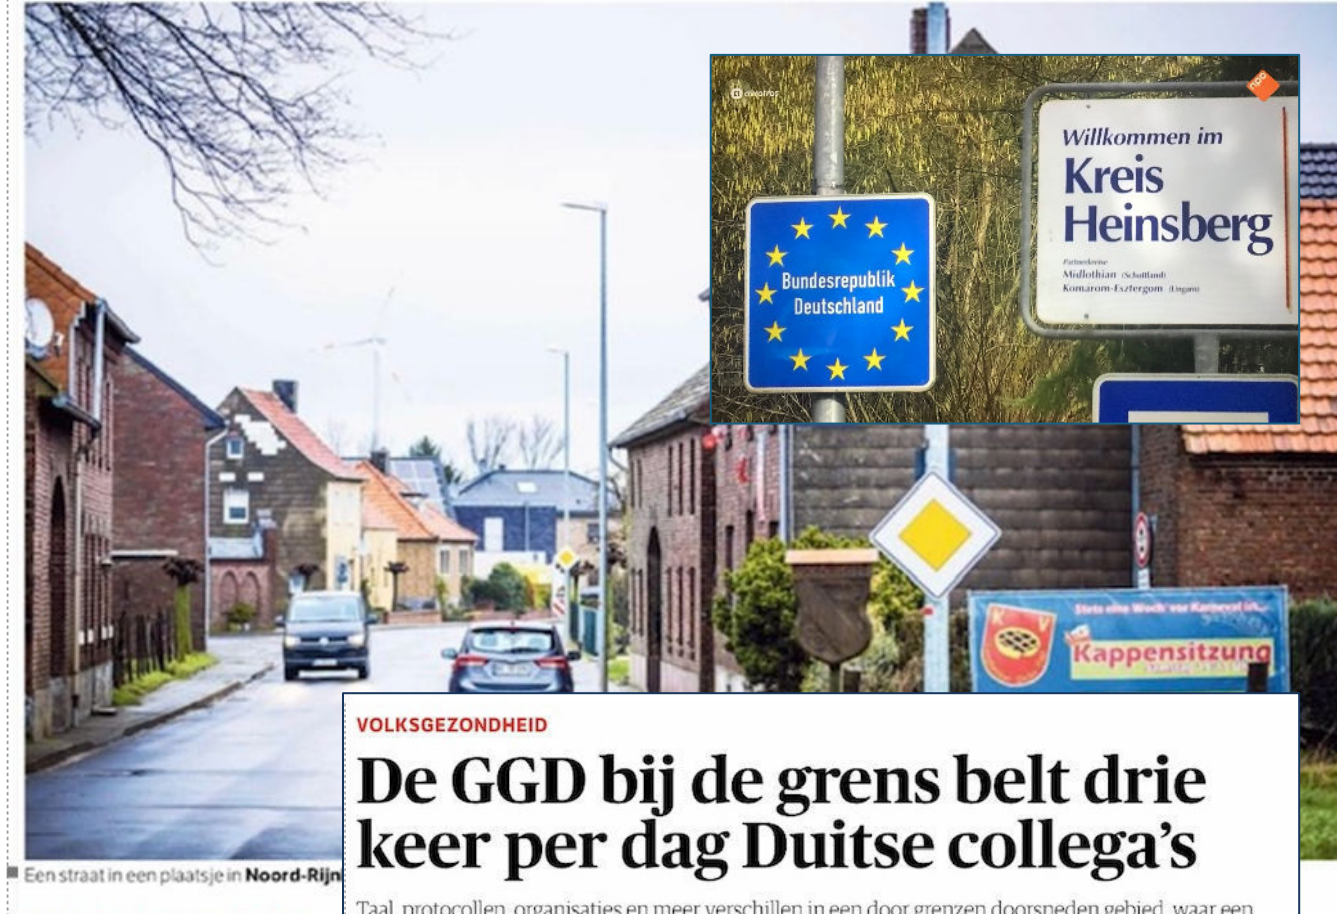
Willkommen im
Kreis
Heinsberg

Partnerkreise
Midlothian (Schottland)
Komarom-Esztergom (Ungarn)

Bundesrepublik
Deutschland

Stets eine Woch' vor Karneval in...
Kappensitzung

VOLKSGEZONDHEID

De GGD bij de grens belt drie keer per dag Duitse collega's

Een straat in een plaatsje in Noord-Rijn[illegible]

Taal, protocollen, organisaties en meer verschillen in een door grenzen doorsneden gebied, waar een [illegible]